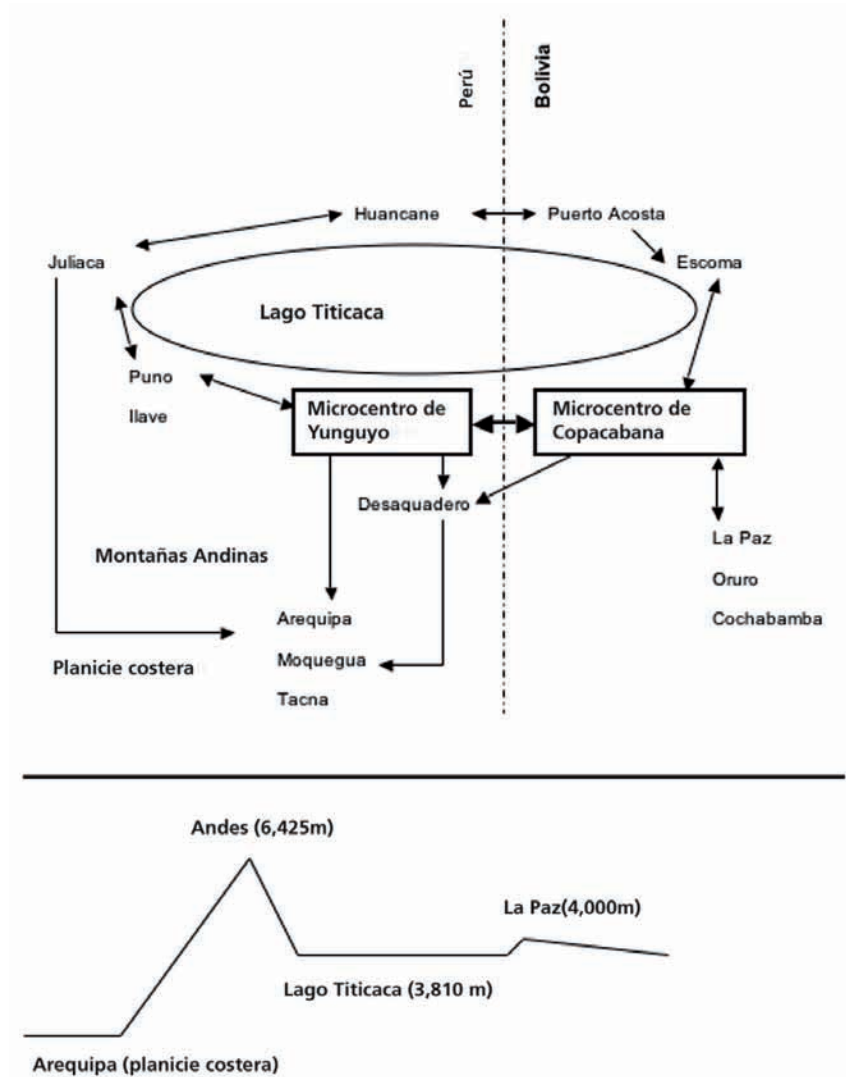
Perú

Bolivia

Huancane

Puerto Acosta

Juliaca

Escoma

Lago Titicaca

Puno

Ilave

Microcentro de Yunguyo

Microcentro de Copacabana

Desaquadero

Montañas Andinas

La Paz

Oruro

Cochabamba

Arequipa

Moquegua

Tacna

Planicie costera

Andes (6,425m)

La Paz(4,000m)

Lago Titicaca (3,810 m)

Arequipa (planicie costera)